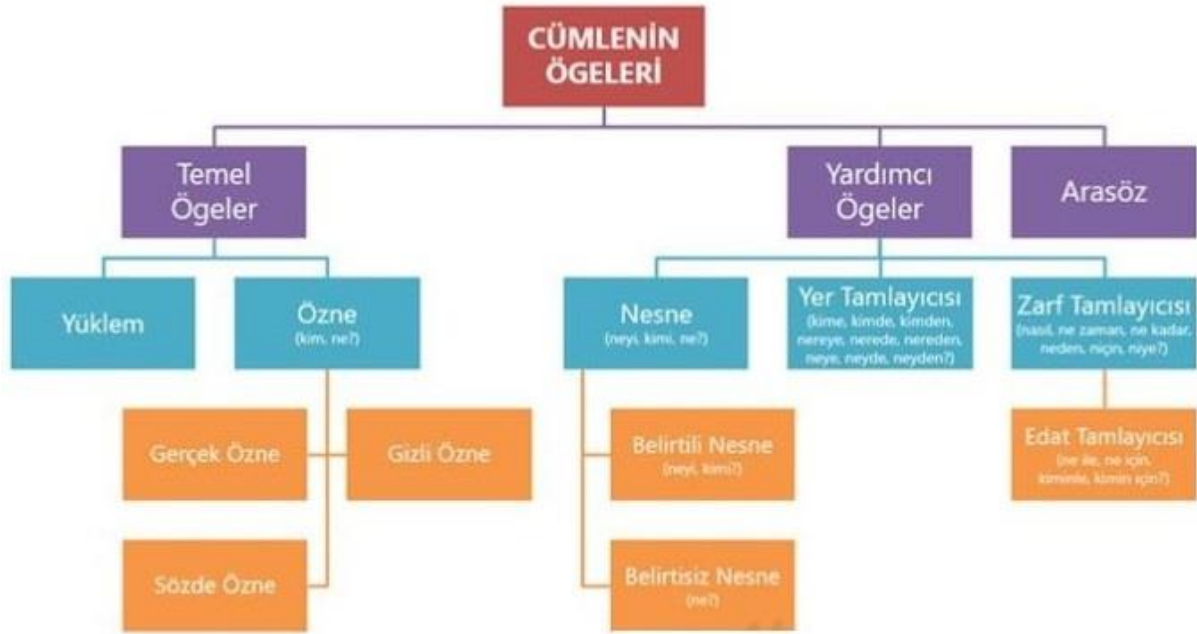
CÜMLENİN ÖGELERİ

Temel Ögeler

Yardımcı Ögeler

Arasöz

Yüklem

Özne
(kim, ne?)

Nesne
(neyi, kimi, ne?)

Yer Tamlayıcısı
(kime, kimde, kimden, nereye, nerede, nereden, neye, neyde, neyden?)

Zarf Tamlayıcısı
(nasıl, ne zaman, ne kadar, neden, niçin, niye?)

Gerçek Özne

Gizli Özne

Sözde Özne

Belirtili Nesne
(neyi, kimi?)

Belirtisiz Nesne
(ne?)

Edat Tamlayıcısı
(ne ile, ne için, kiminle, kimin için?)